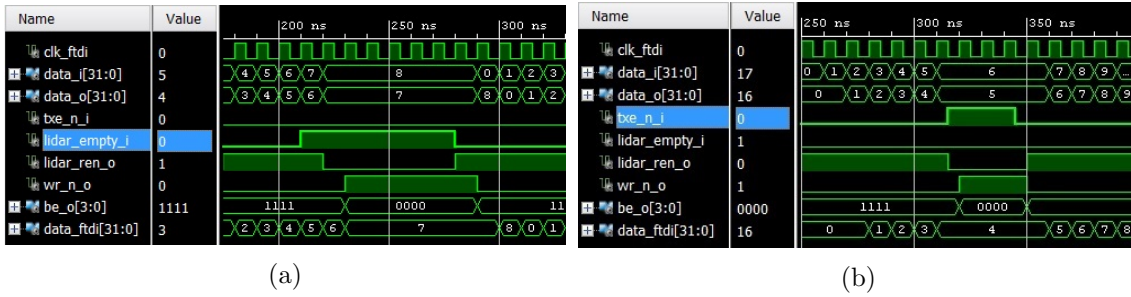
| Name | Value |
|---|---|
| clk_ftdi | 0 |
| data_i[31:0] | 5 |
| data_o[31:0] | 4 |
| txe_n_i | 0 |
| lidar_empty_i | 0 |
| lidar_ren_o | 1 |
| wr_n_o | 0 |
| be_o[3:0] | 1111 |
| data_ftdi[31:0] | 3 |

200 ns 250 ns 300 ns

4 5 6 7 8 0 1 2 3

3 4 5 6 7 8 0 1 2

1111 0000 11

2 3 4 5 6 7 8 0 1

(a)

| Name | Value |
|---|---|
| clk_ftdi | 0 |
| data_i[31:0] | 17 |
| data_o[31:0] | 16 |
| txe_n_i | 0 |
| lidar_empty_i | 1 |
| lidar_ren_o | 0 |
| wr_n_o | 1 |
| be_o[3:0] | 0000 |
| data_ftdi[31:0] | 16 |

250 ns 300 ns 350 ns

0 1 2 3 4 5 6 7 8 9

0 1 2 3 4 5 6 7 8 9

1111 0000

0 1 2 3 4 5 6 7 8

(b)